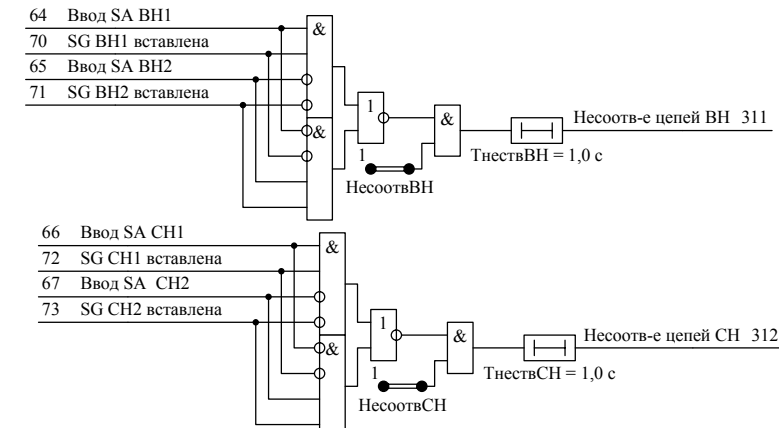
64 Ввод SA ВН1
70 SG ВН1 вставлена
65 Ввод SA ВН2
71 SG ВН2 вставлена

&
&
1
&
1
НесоотвВН
ТнеставВН = 1,0 с
Несоотв-е цепей ВН 311

66 Ввод SA СН1
72 SG СН1 вставлена
67 Ввод SA СН2
73 SG СН2 вставлена

&
&
1
&
1
НесоотвСН
ТнеставСН = 1,0 с
Несоотв-е цепей СН 312